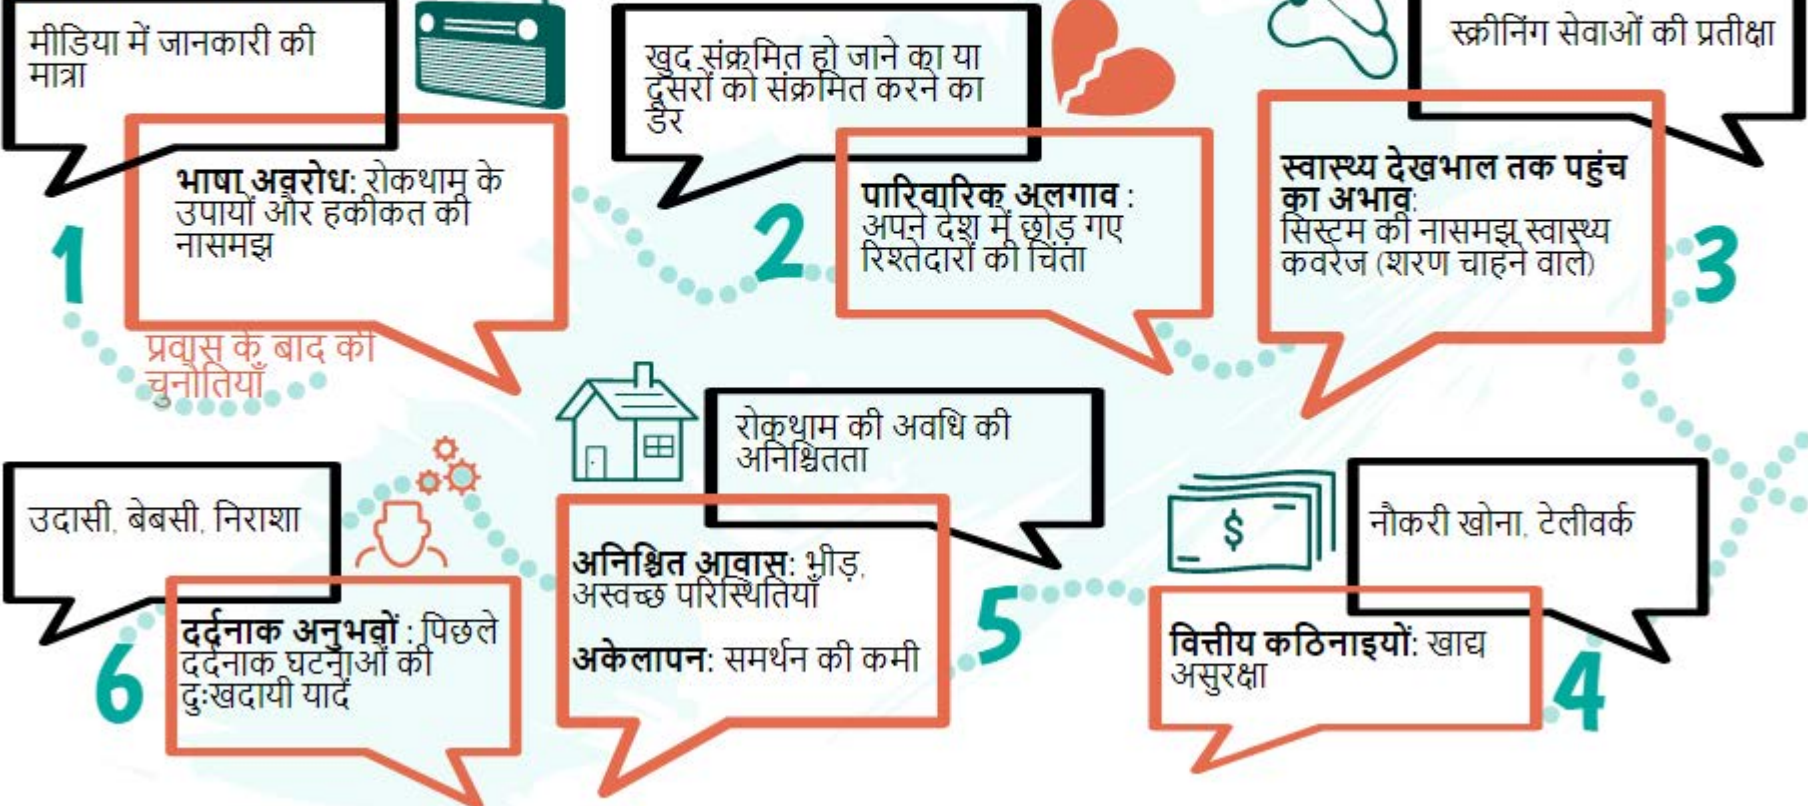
मीडिया में जानकारी की मात्रा

भाषा अवरोध: रोकथाम के उपायों और हकीकत की नासमझ

1

प्रवास के बाद की चुनौतियाँ

खुद संक्रमित हो जाने का या दूसरों को संक्रमित करने का डर

पारिवारिक अलगाव : अपने देश में छोड़ गए रिश्तेदारों की चिंता

2

स्क्रीनिंग सेवाओं की प्रतीक्षा

स्वास्थ्य देखभाल तक पहुंच का अभाव: सिस्टम की नासमझ, स्वास्थ्य कवरेज (शरण चाहने वाले)

3

उदासी, बेबसी, निराशा

दर्दनाक अनुभवों : पिछले दर्दनाक घटनाओं की दुःखदायी यादें

6

रोकथाम की अवधि की अनिश्चितता

अनिश्चित आवास: भीड़, अस्वच्छ परिस्थितियाँ

अकेलापन: समर्थन की कमी

5

$

नौकरी खोना, टेलीवर्क

वित्तीय कठिनाइयों: खाद्य असुरक्षा

4